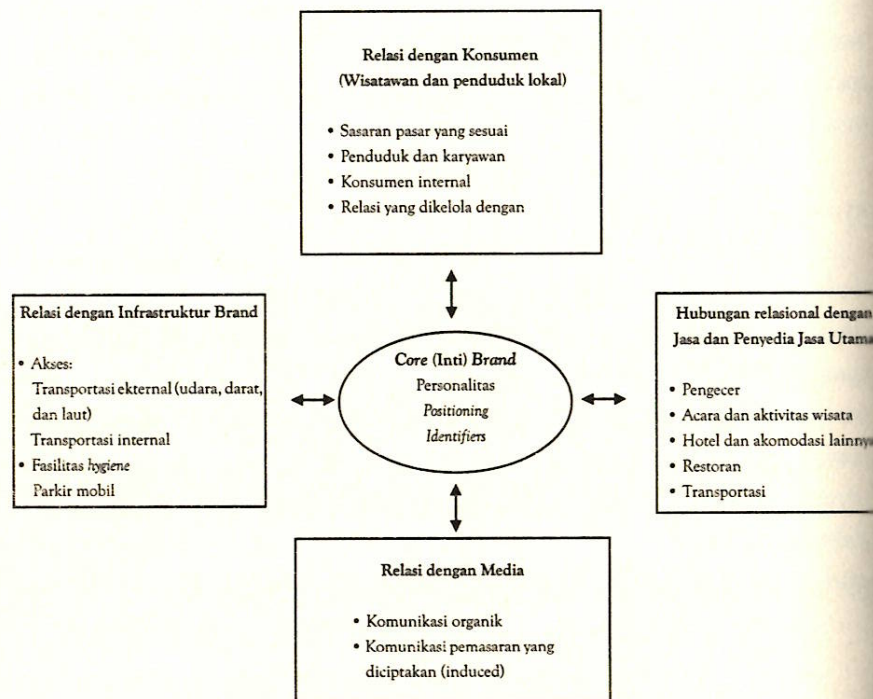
Relasi dengan Konsumen
(Wisatawan dan penduduk lokal)

• Sasaran pasar yang sesuai
• Penduduk dan karyawan
• Konsumen internal
• Relasi yang dikelola dengan

Relasi dengan Infrastruktur Brand

• Akses:
Transportasi ekternal (udara, darat, dan laut)
Transportasi internal
• Fasilitas *hygiene*
Parkir mobil

*Core* (Inti) *Brand*
Personalitas
*Positioning*
*Identifiers*

Hubungan relasional dengan
Jasa dan Penyedia Jasa Utama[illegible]

• Pengecer
• Acara dan aktivitas wisata
• Hotel dan akomodasi lainny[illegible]
• Restoran
• Transportasi

Relasi dengan Media

• Komunikasi organik
• Komunikasi pemasaran yang diciptakan (induced)